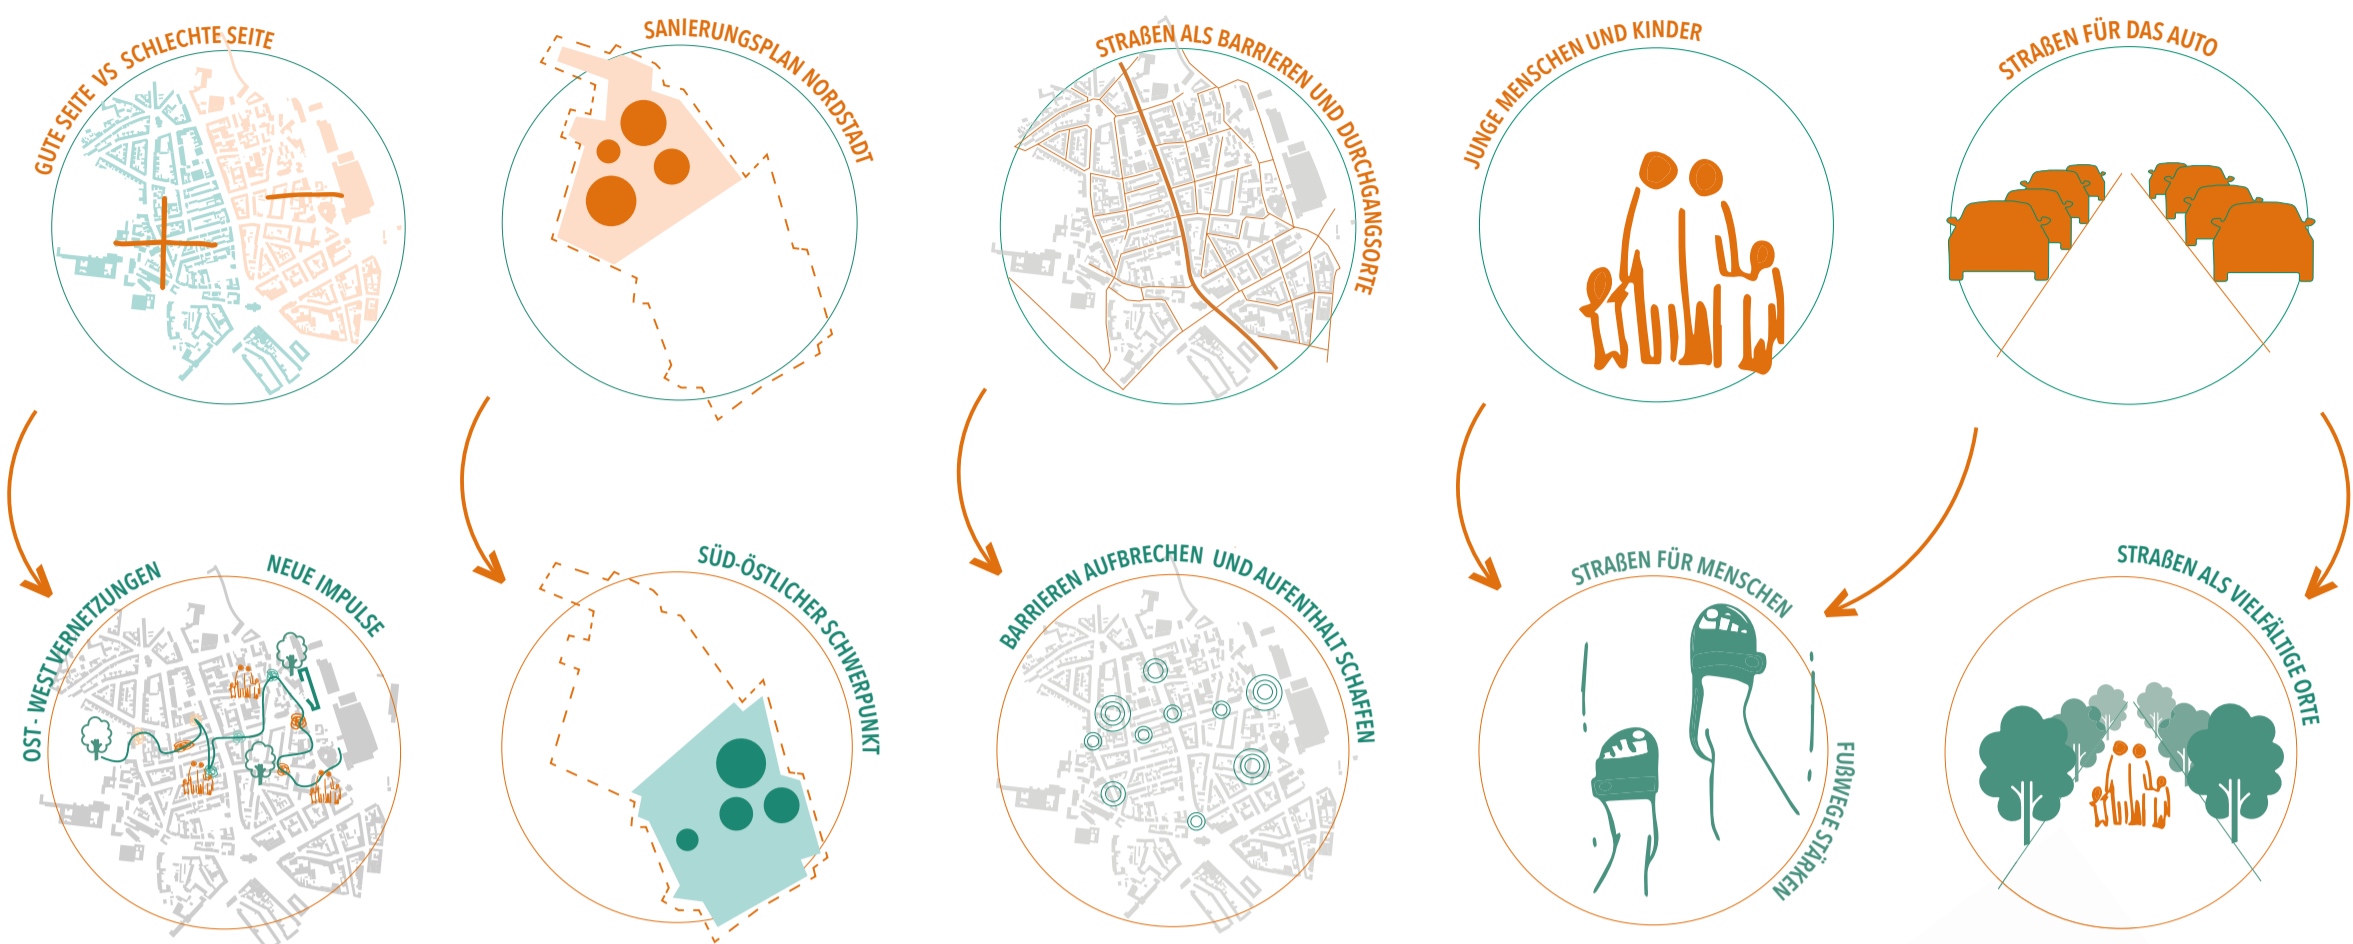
GUTE SEITE VS SCHLECHTE SEITE

SANIERUNGSPLAN NORDSTADT

STRAßEN ALS BARRIEREN UND DURCHGANGSORTE

JUNGE MENSCHEN UND KINDER

STRAßEN FÜR DAS AUTO

OST - WEST VERNETZUNGEN

NEUE IMPULSE

SÜD-ÖSTLICHER SCHWERPUNKT

BARRIEREN AUFBRECHEN UND AUFENTHALT SCHAFFEN

STRAßEN FÜR MENSCHEN

FUßWEGE STÄRKEN

STRAßEN ALS VIELFÄLTIGE ORTE